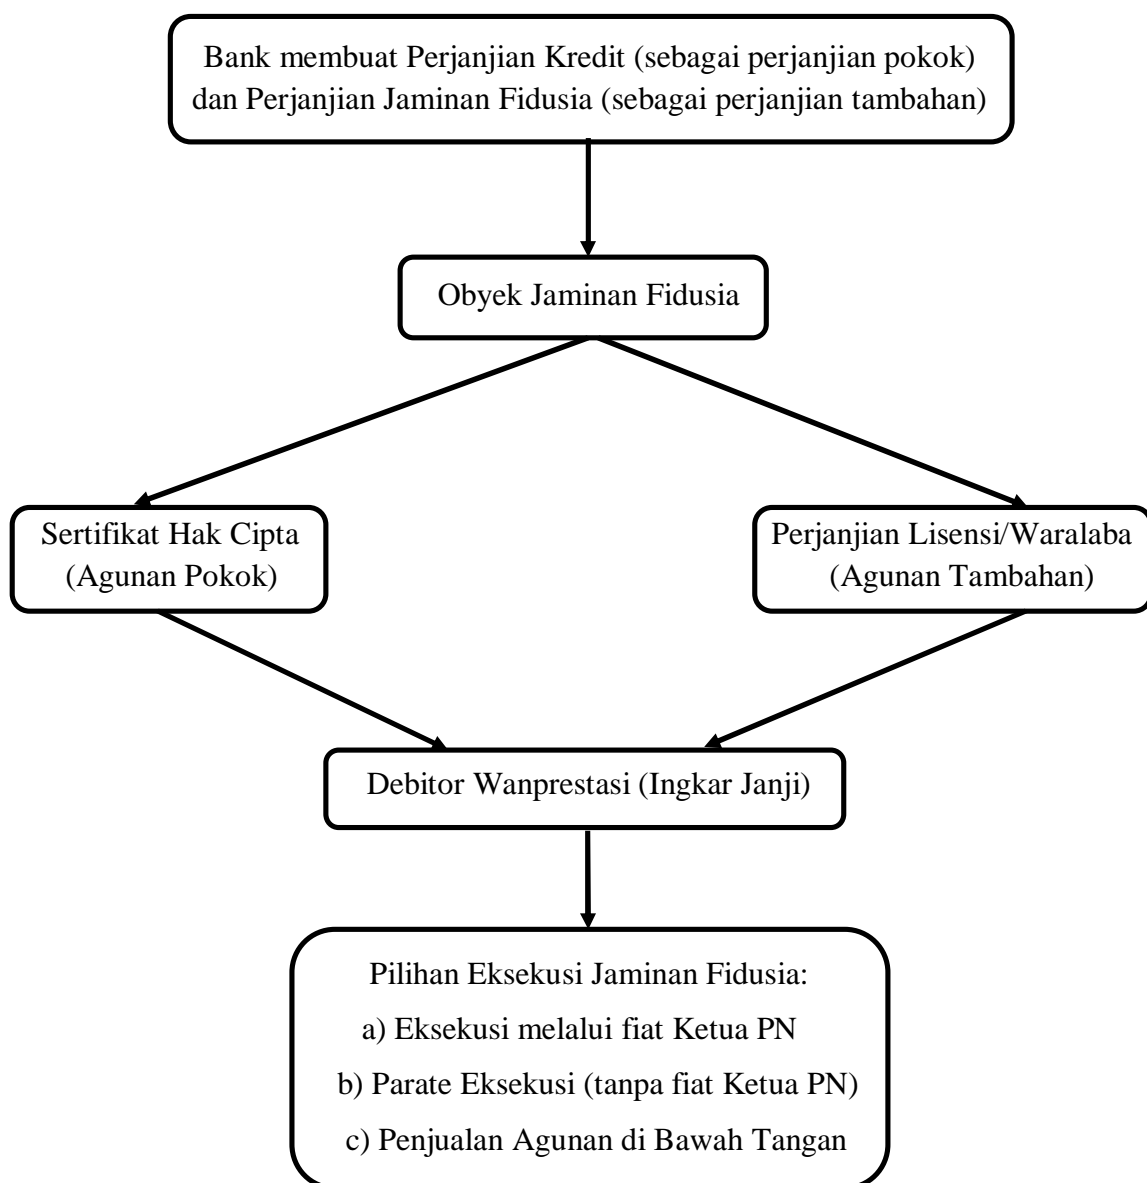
Bank membuat Perjanjian Kredit (sebagai perjanjian pokok) dan Perjanjian Jaminan Fidusia (sebagai perjanjian tambahan)

Obyek Jaminan Fidusia

Sertifikat Hak Cipta (Agunan Pokok)

Perjanjian Lisensi/Waralaba (Agunan Tambahan)

Debitor Wanprestasi (Ingkar Janji)

Pilihan Eksekusi Jaminan Fidusia:
a) Eksekusi melalui fiat Ketua PN
b) Parate Eksekusi (tanpa fiat Ketua PN)
c) Penjualan Agunan di Bawah Tangan